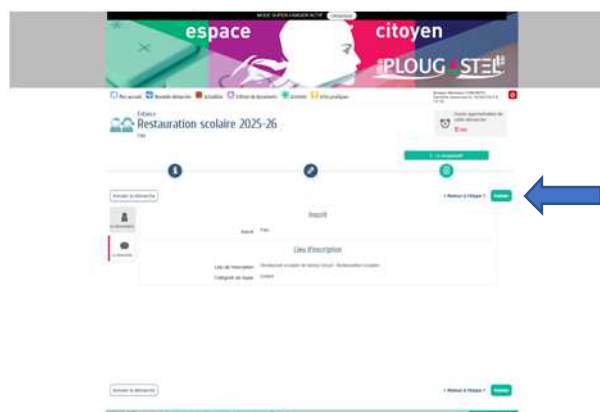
MODE SUPER-USAGER ACTIF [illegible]

espace citoyen

PLOUGASTEL

Mon accueil Nouvelle démarche Actualités Coffre de documents Contacts Infos pratiques

Enfance
Restauration scolaire 2025-26

Durée approximative de cette démarche
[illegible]

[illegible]

Annuler la démarche

« Retour à l'étape 1 Valider

Inscrit

Inscrit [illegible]

Lieu d'inscription

Lieu de l'inscription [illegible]

Catégorie de repas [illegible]

Annuler la démarche

« Retour à l'étape 1 Valider